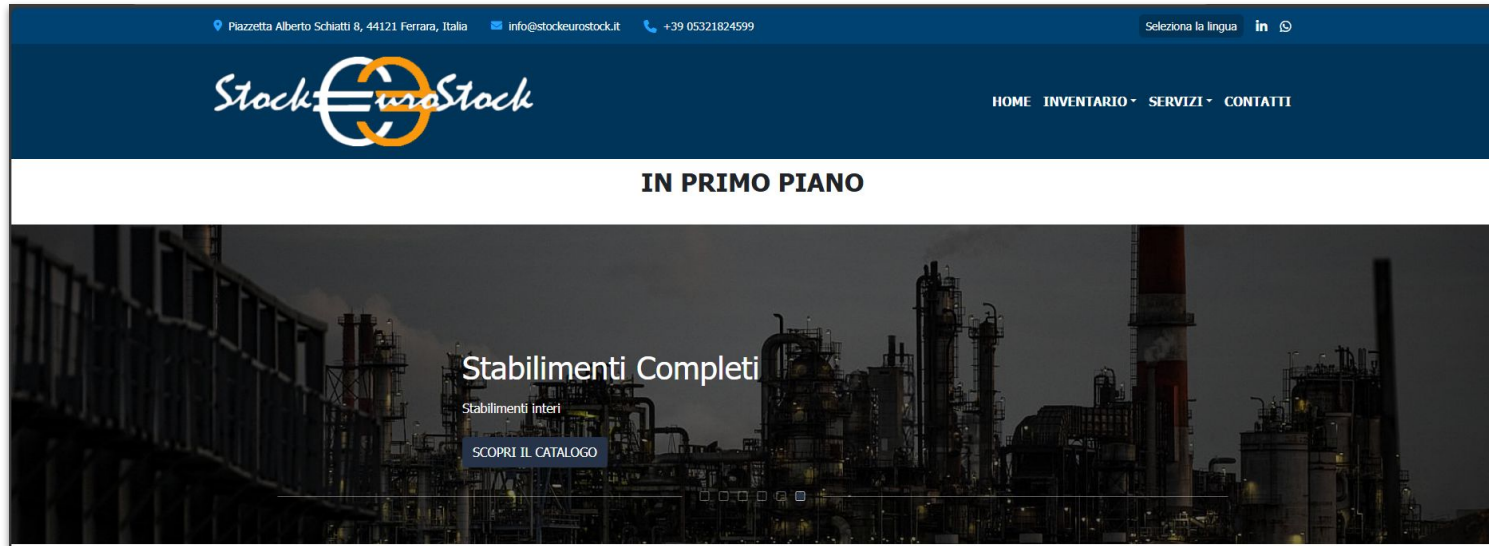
Piazzetta Alberto Schiatti 8, 44121 Ferrara, Italia   info@stockeurostock.it   +39 05321824599   Seleziona la lingua

StockEuroStock

HOME   INVENTARIO   SERVIZI   CONTATTI

IN PRIMO PIANO

Stabilimenti Completi

Stabilimenti interi

SCOPRI IL CATALOGO